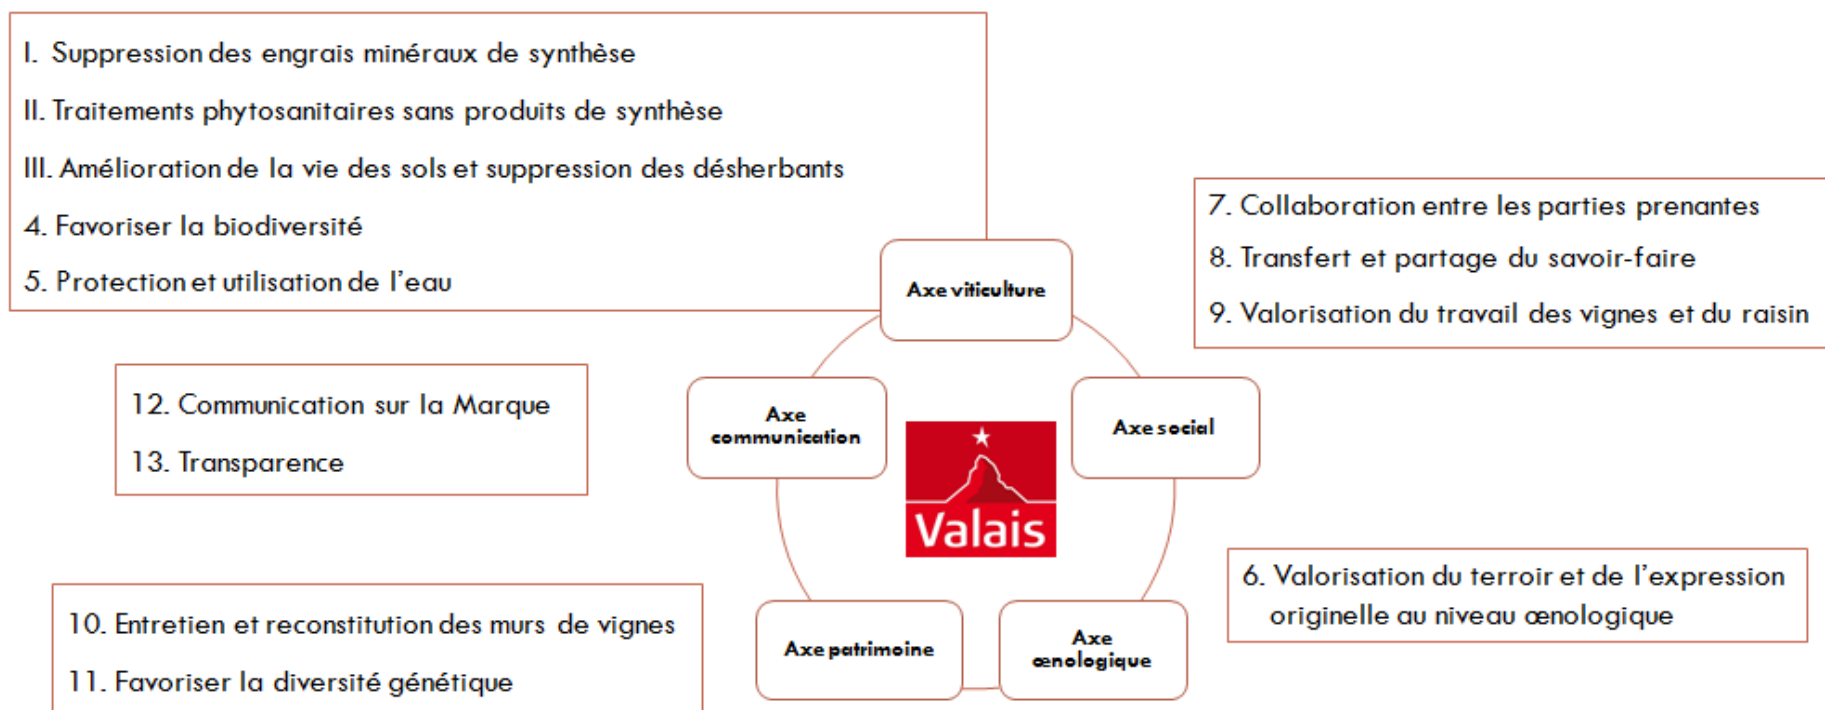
I. Suppression des engrais minéraux de synthèse

II. Traitements phytosanitaires sans produits de synthèse

III. Amélioration de la vie des sols et suppression des désherbants

4. Favoriser la biodiversité

5. Protection et utilisation de l'eau

7. Collaboration entre les parties prenantes

8. Transfert et partage du savoir-faire

9. Valorisation du travail des vignes et du raisin

Axe viticulture

12. Communication sur la Marque

13. Transparence

Axe communication

Valais

Axe social

6. Valorisation du terroir et de l'expression originelle au niveau œnologique

10. Entretien et reconstitution des murs de vignes

11. Favoriser la diversité génétique

Axe patrimoine

Axe œnologique